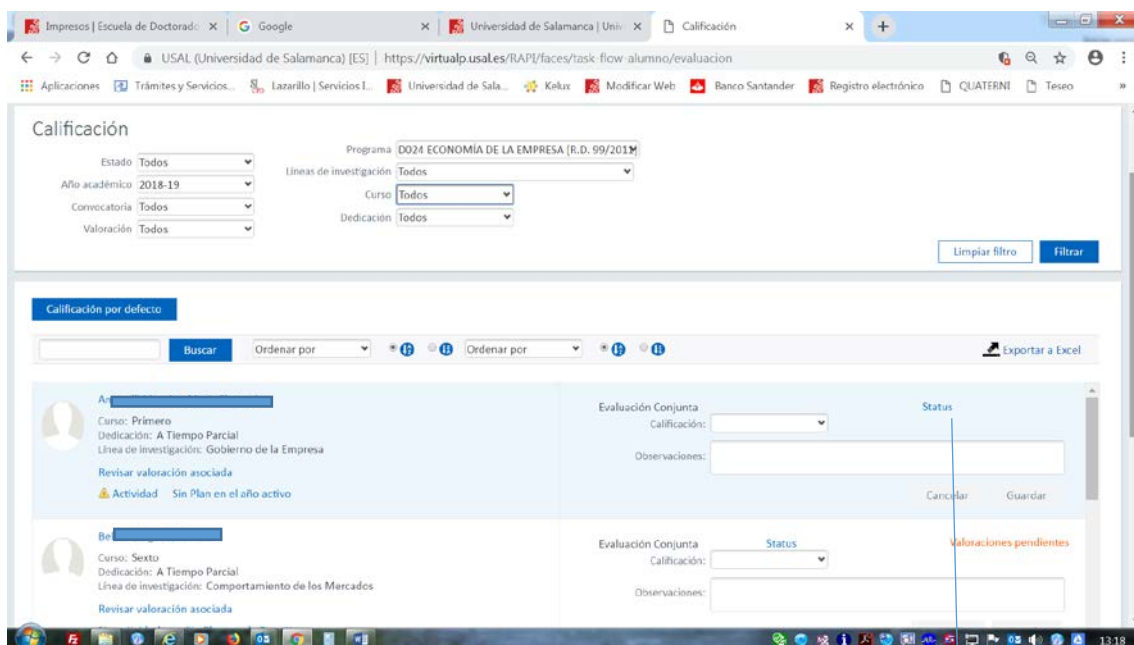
Impresos | Escuela de Doctorado × | Google × | Universidad de Salamanca | Univ × | Calificación ×

USAL (Universidad de Salamanca) [ES] | https://virtualp.usal.es/RAPI/faces/task-flow-alumno/evaluacion

Aplicaciones | Trámites y Servicios... | Lazarillo | Servicios I... | Universidad de Sala... | Kelux | Modificar Web | Banco Santander | Registro electrónico | QUATERNI | Teseo

Calificación

Estado Todos
Año académico 2018-19
Convocatoria Todos
Valoración Todos

Programa D024 ECONOMÍA DE LA EMPRESA (R.D. 99/2011)
Líneas de investigación Todos
Curso Todos
Dedicación Todos

Limpiar filtro | Filtrar

Calificación por defecto

Buscar | Ordenar por | Ordenar por | Exportar a Excel

An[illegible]
Curso: Primero
Dedicación: A Tiempo Parcial
Línea de investigación: Gobierno de la Empresa
Revisar valoración asociada
Actividad Sin Plan en el año activo

Evaluación Conjunta
Status
Calificación:
Observaciones:
Cancelar Guardar

Be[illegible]
Curso: Sexto
Dedicación: A Tiempo Parcial
Línea de investigación: Comportamiento de los Mercados
Revisar valoración asociada

Evaluación Conjunta
Status
Valoraciones pendientes
Calificación:
Observaciones:

13:18